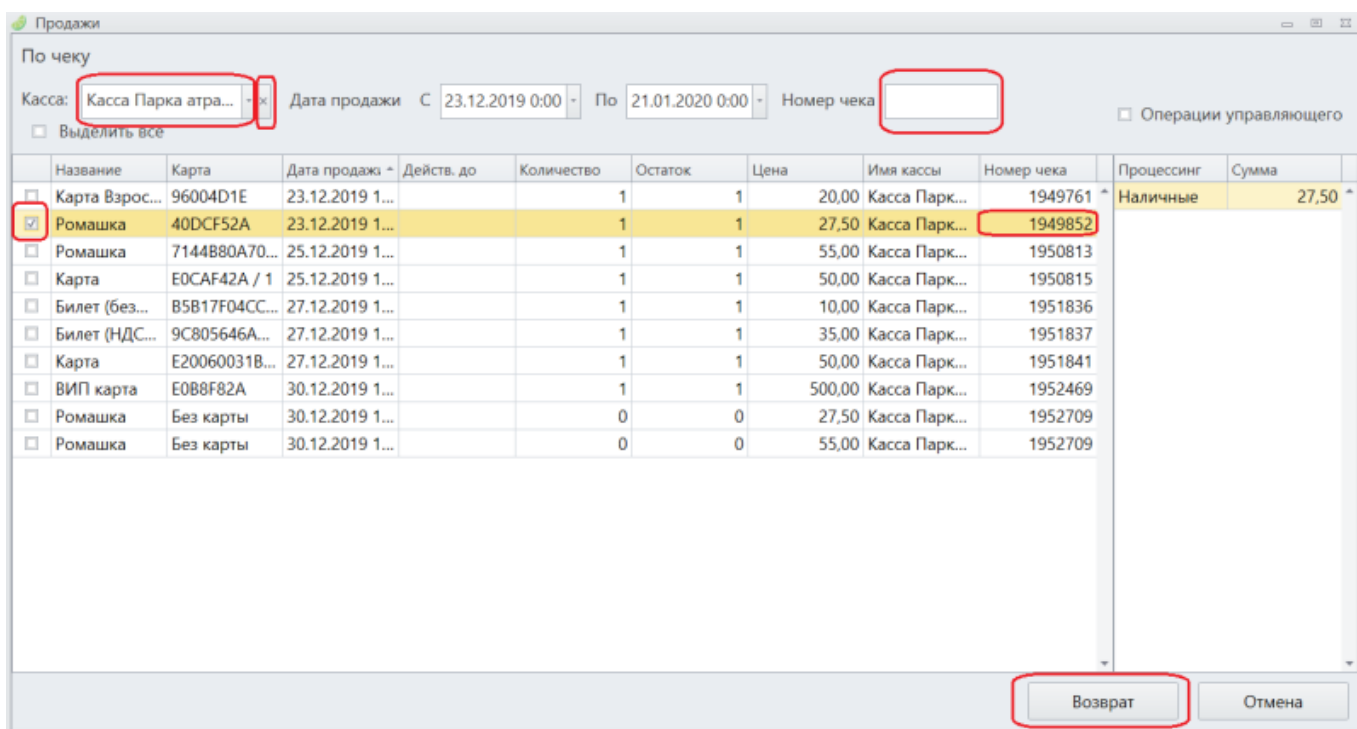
Продажи

По чеку

Касса: Касса Парка атра... × Дата продажи С 23.12.2019 0:00 По 21.01.2020 0:00 Номер чека

Выделить все

Операции управляющего

| | Название | Карта | Дата продажи | Действ. до | Количество | Остаток | Цена | Имя кассы | Номер чека |
|---|---|---|---|---|---|---|---|---|---|
| ☐ | Карта Взрос... | 96004D1E | 23.12.2019 1... | | 1 | 1 | 20,00 | Касса Парк... | 1949761 |
| ☑ | Ромашка | 40DCF52A | 23.12.2019 1... | | 1 | 1 | 27,50 | Касса Парк... | 1949852 |
| ☐ | Ромашка | 7144B80A70... | 25.12.2019 1... | | 1 | 1 | 55,00 | Касса Парк... | 1950813 |
| ☐ | Карта | E0CAF42A / 1 | 25.12.2019 1... | | 1 | 1 | 50,00 | Касса Парк... | 1950815 |
| ☐ | Билет (без... | B5B17F04CC... | 27.12.2019 1... | | 1 | 1 | 10,00 | Касса Парк... | 1951836 |
| ☐ | Билет (НДС... | 9C805646A... | 27.12.2019 1... | | 1 | 1 | 35,00 | Касса Парк... | 1951837 |
| ☐ | Карта | E20060031B... | 27.12.2019 1... | | 1 | 1 | 50,00 | Касса Парк... | 1951841 |
| ☐ | ВИП карта | E0B8F82A | 30.12.2019 1... | | 1 | 1 | 500,00 | Касса Парк... | 1952469 |
| ☐ | Ромашка | Без карты | 30.12.2019 1... | | 0 | 0 | 27,50 | Касса Парк... | 1952709 |
| ☐ | Ромашка | Без карты | 30.12.2019 1... | | 0 | 0 | 55,00 | Касса Парк... | 1952709 |

| Процессинг | Сумма |
|---|---|
| Наличные | 27,50 |

Возврат Отмена